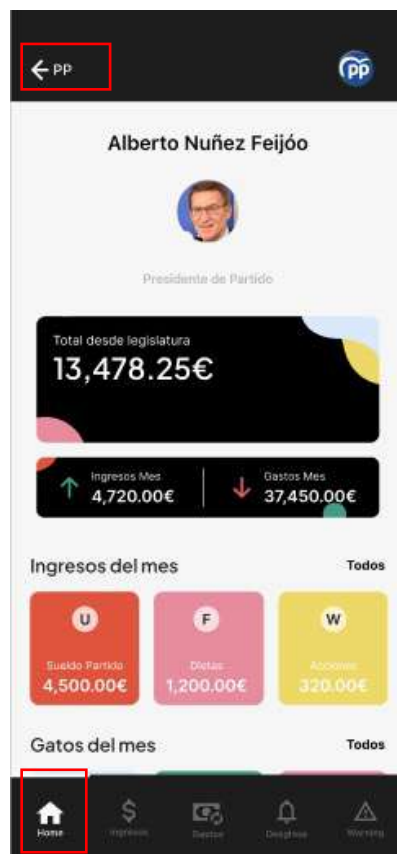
PP

PP

Alberto Nuñez Feijóo

Presidente de Partido

Total desde legislatura
13,478.25€

Ingresos Mes
4,720.00€

Gastos Mes
37,450.00€

Ingresos del mes

Todos

U
Sueldo Partido
4,500.00€

F
Dietas
1,200.00€

W
Acciones
320.00€

Gatos del mes

Todos

Home

Ingresos

Gastos

Despidos

Warning